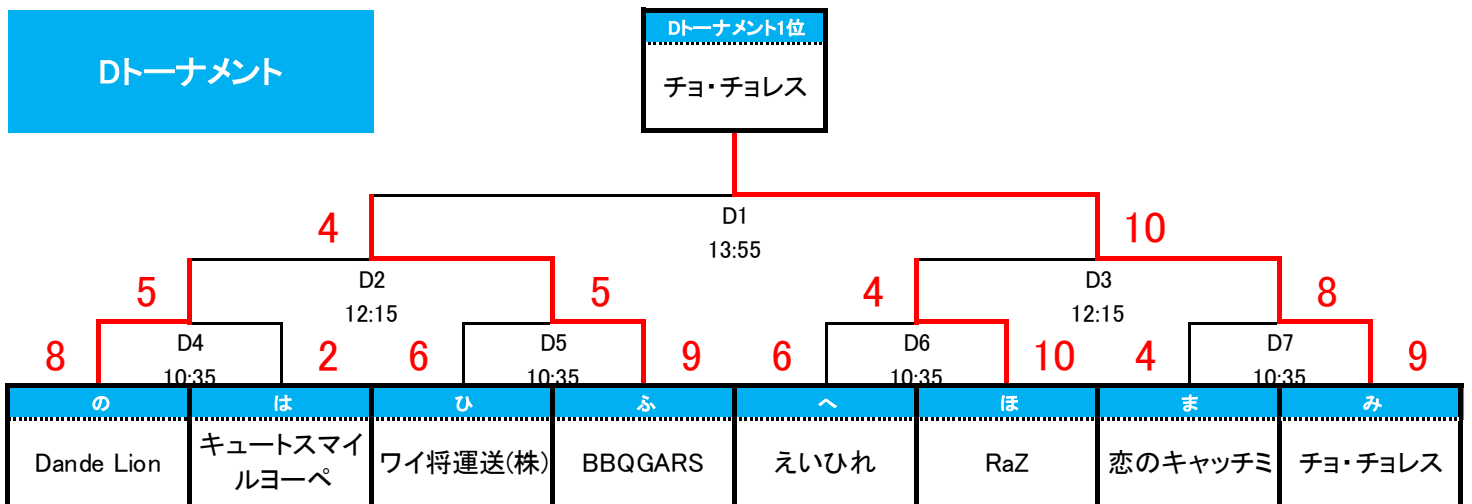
Dトーナメント

Dトーナメント1位

チョ・チョレス

D1
13:55

4

10

D2
12:15

D3
12:15

5

5

4

8

D4
10:35

D5
10:35

D6
10:35

D7
10:35

8

2

6

9

6

10

4

9

| の | は | ひ | ふ | へ | ほ | ま | み |
|---|---|---|---|---|---|---|---|
| Dande Lion | キュートスマイルヨーペ | ワイ将運送(株) | BBQGARS | えいひれ | RaZ | 恋のキャッチミ | チョ・チョレス |